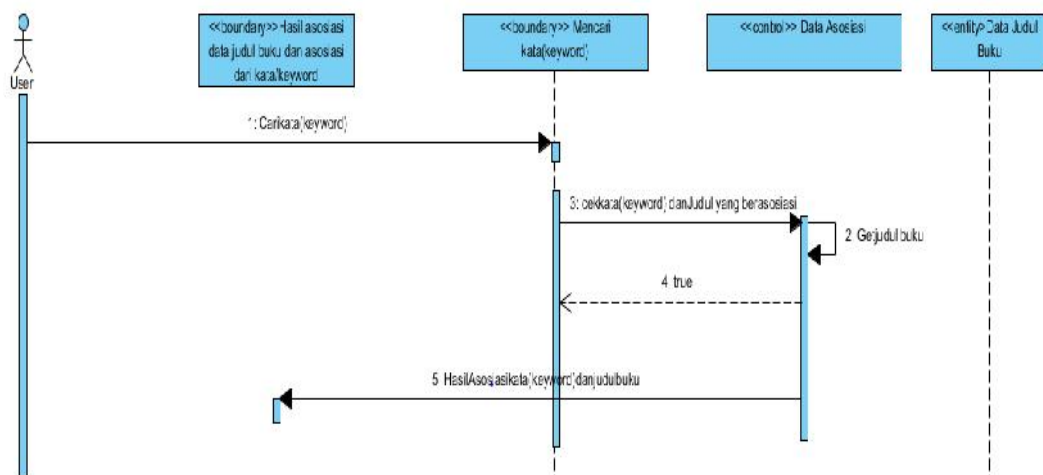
User

<<boundary>> Hasil asosiasi data judul buku dan asosiasi dari kata/keyword

<<boundary>> Mencari kata(keyword)

<<control>> Data Asosiasi

<<entity>> Data Judul Buku

1: Carikata(keyword)

3: cekkata(keyword) danJudul yang berasosiasi

2: Getjudulbuku

4: true

5: HasilAsosiasikata(keyword)danjudulbuku